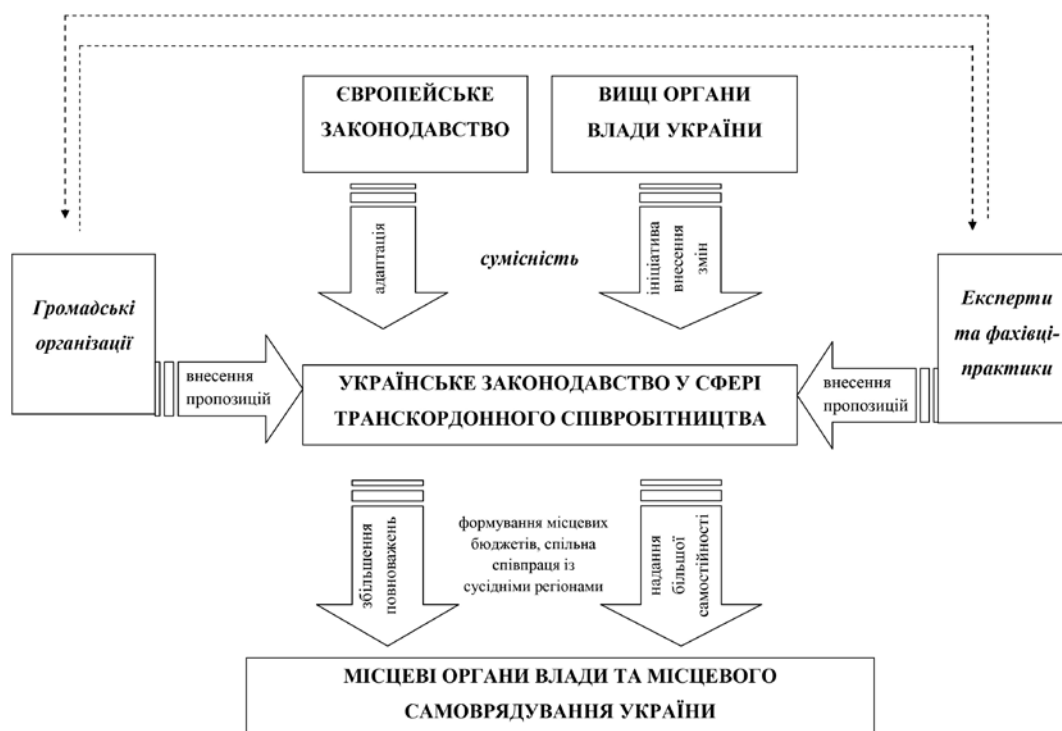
ЄВРОПЕЙСЬКЕ ЗАКОНОДАВСТВО

ВИЩІ ОРГАНИ ВЛАДИ УКРАЇНИ

адаптація

сумісність

ініціатива внесення змін

Громадські організації

внесення пропозицій

УКРАЇНСЬКЕ ЗАКОНОДАВСТВО У СФЕРІ ТРАНСКОРДОННОГО СПІВРОБІТНИЦТВА

внесення пропозицій

Експерти та фахівці-практики

збільшення повноважень

формування місцевих бюджетів, спільна співпраця із сусідніми регіонами

надання більшої самостійності

МІСЦЕВІ ОРГАНИ ВЛАДИ ТА МІСЦЕВОГО САМОВРЯДУВАННЯ УКРАЇНИ